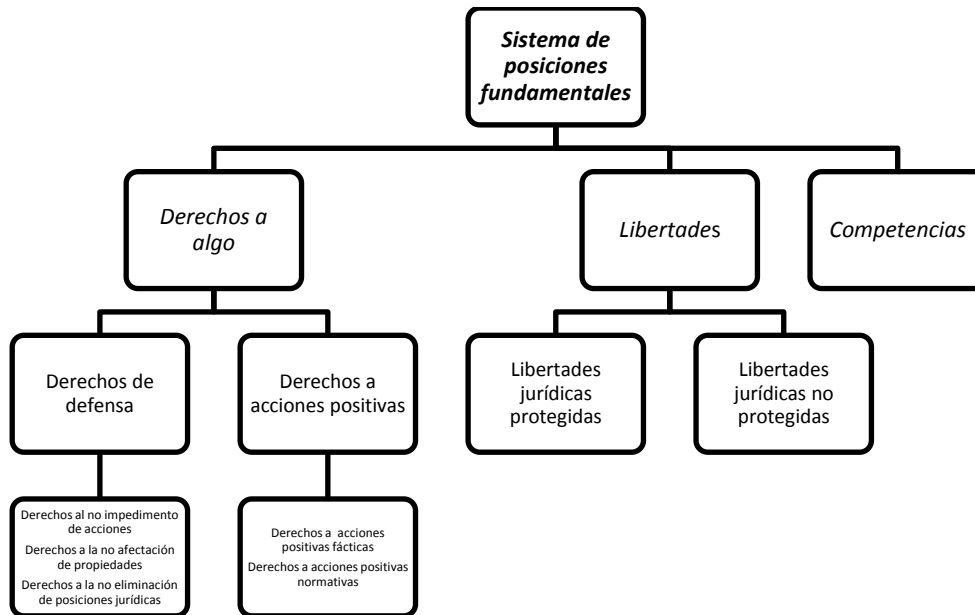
Sistema de posiciones fundamentales

Derechos a algo

Libertades

Competencias

Derechos de defensa

Derechos a acciones positivas

Libertades jurídicas protegidas

Libertades jurídicas no protegidas

Derechos al no impedimento de acciones
Derechos a la no afectación de propiedades
Derechos a la no eliminación de posiciones jurídicas

Derechos a acciones positivas fácticas
Derechos a acciones positivas normativas